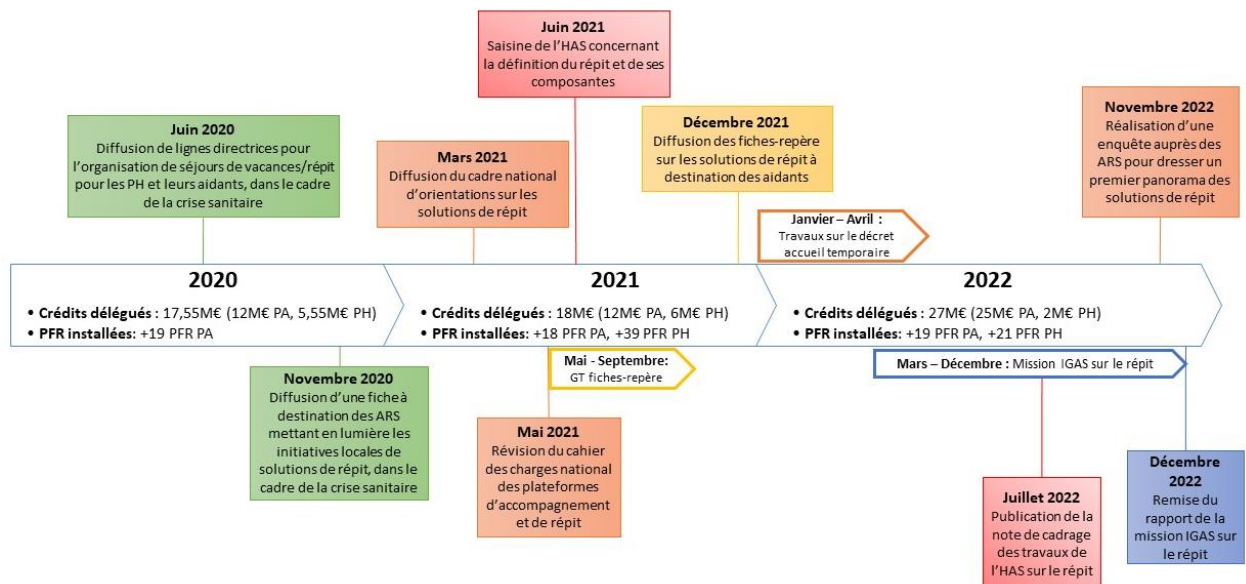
**Juin 2021**
Saisine de l'HAS concernant la définition du répit et de ses composantes

**Juin 2020**
Diffusion de lignes directrices pour l'organisation de séjours de vacances/répit pour les PH et leurs aidants, dans le cadre de la crise sanitaire

**Mars 2021**
Diffusion du cadre national d'orientations sur les solutions de répit

**Décembre 2021**
Diffusion des fiches-repère sur les solutions de répit à destination des aidants

**Novembre 2022**
Réalisation d'une enquête auprès des ARS pour dresser un premier panorama des solutions de répit

**Janvier – Avril :** Travaux sur le décret accueil temporaire

**2020**
- **Crédits délégués :** 17,55M€ (12M€ PA, 5,55M€ PH)
- **PFR installées:** +19 PFR PA

**2021**
- **Crédits délégués :** 18M€ (12M€ PA, 6M€ PH)
- **PFR installées:** +18 PFR PA, +39 PFR PH

**2022**
- **Crédits délégués :** 27M€ (25M€ PA, 2M€ PH)
- **PFR installées:** +19 PFR PA, +21 PFR PH

**Mai - Septembre:** GT fiches-repère

**Mars – Décembre :** Mission IGAS sur le répit

**Novembre 2020**
Diffusion d'une fiche à destination des ARS mettant en lumière les initiatives locales de solutions de répit, dans le cadre de la crise sanitaire

**Mai 2021**
Révision du cahier des charges national des plateformes d'accompagnement et de répit

**Juillet 2022**
Publication de la note de cadrage des travaux de l'HAS sur le répit

**Décembre 2022**
Remise du rapport de la mission IGAS sur le répit